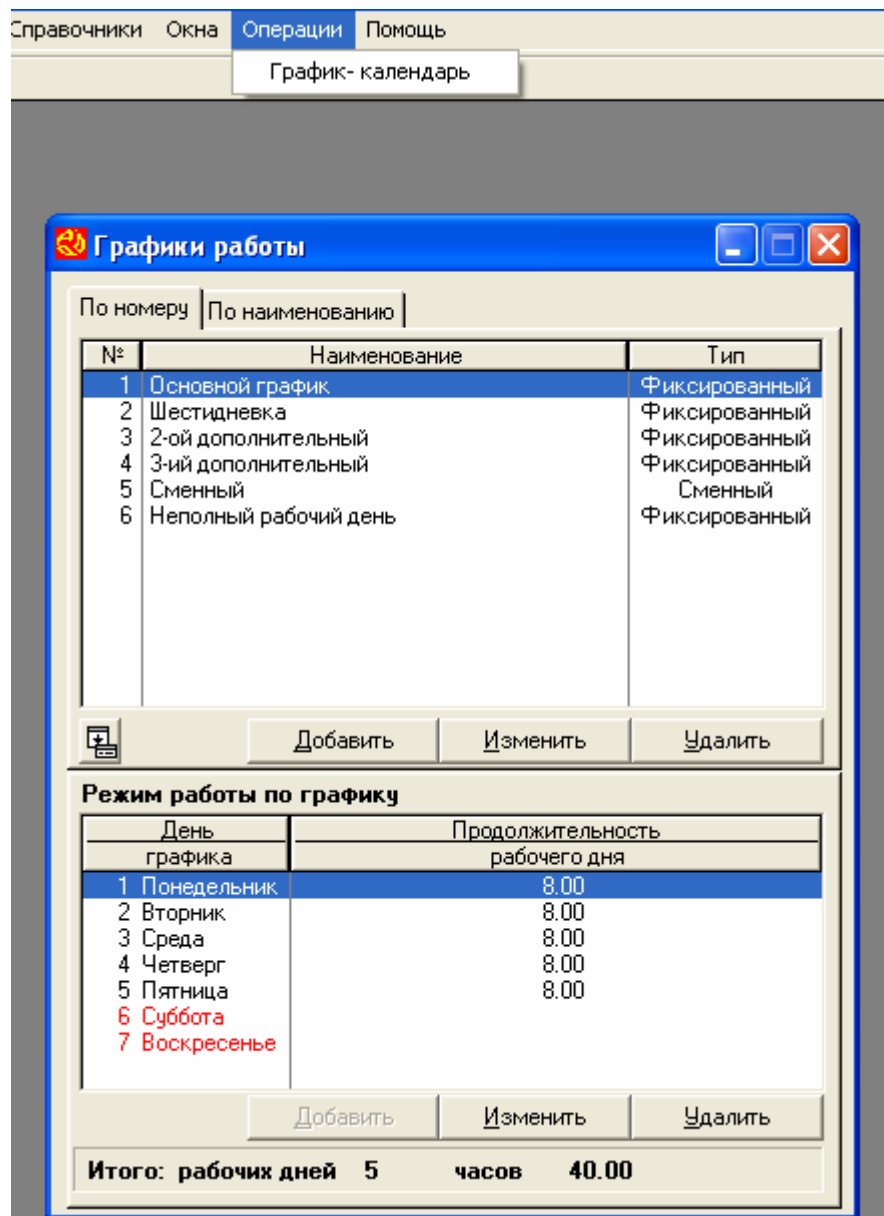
Справочники Окна Операции Помощь

График- календарь

Графики работы

По номеру | По наименованию

| № | Наименование | Тип |
|---|---|---|
| 1 | Основной график | Фиксированный |
| 2 | Шестидневка | Фиксированный |
| 3 | 2-ой дополнительный | Фиксированный |
| 4 | 3-ий дополнительный | Фиксированный |
| 5 | Сменный | Сменный |
| 6 | Неполный рабочий день | Фиксированный |

Добавить Изменить Удалить

Режим работы по графику

| День графика | Продолжительность рабочего дня |
|---|---|
| 1 Понедельник | 8.00 |
| 2 Вторник | 8.00 |
| 3 Среда | 8.00 |
| 4 Четверг | 8.00 |
| 5 Пятница | 8.00 |
| 6 Суббота | |
| 7 Воскресенье | |

Добавить Изменить Удалить

Итого: рабочих дней 5 часов 40.00